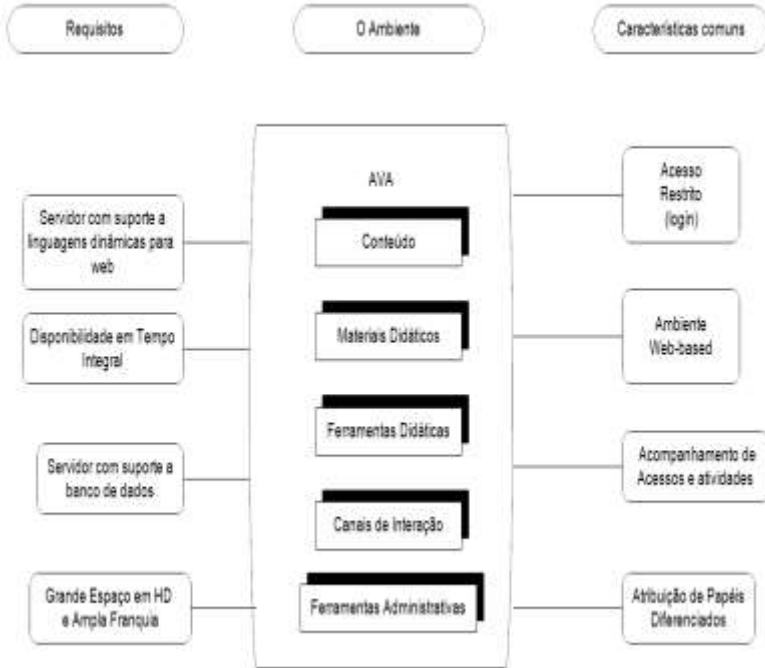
Requisitos

O Ambiente

Características comuns

Servidor com suporte a linguagens dinâmicas para web

Disponibilidade em Tempo Integral

Servidor com suporte a banco de dados

Grande Espaço em HD e Ampla Franquia

AVA

Conteúdo

Materiais Didáticos

Ferramentas Didáticas

Canais de Interação

Ferramentas Administrativas

Acesso Restrito (login)

Ambiente Web-based

Acompanhamento de Acessos e atividades

Atribuição de Papéis Diferenciados